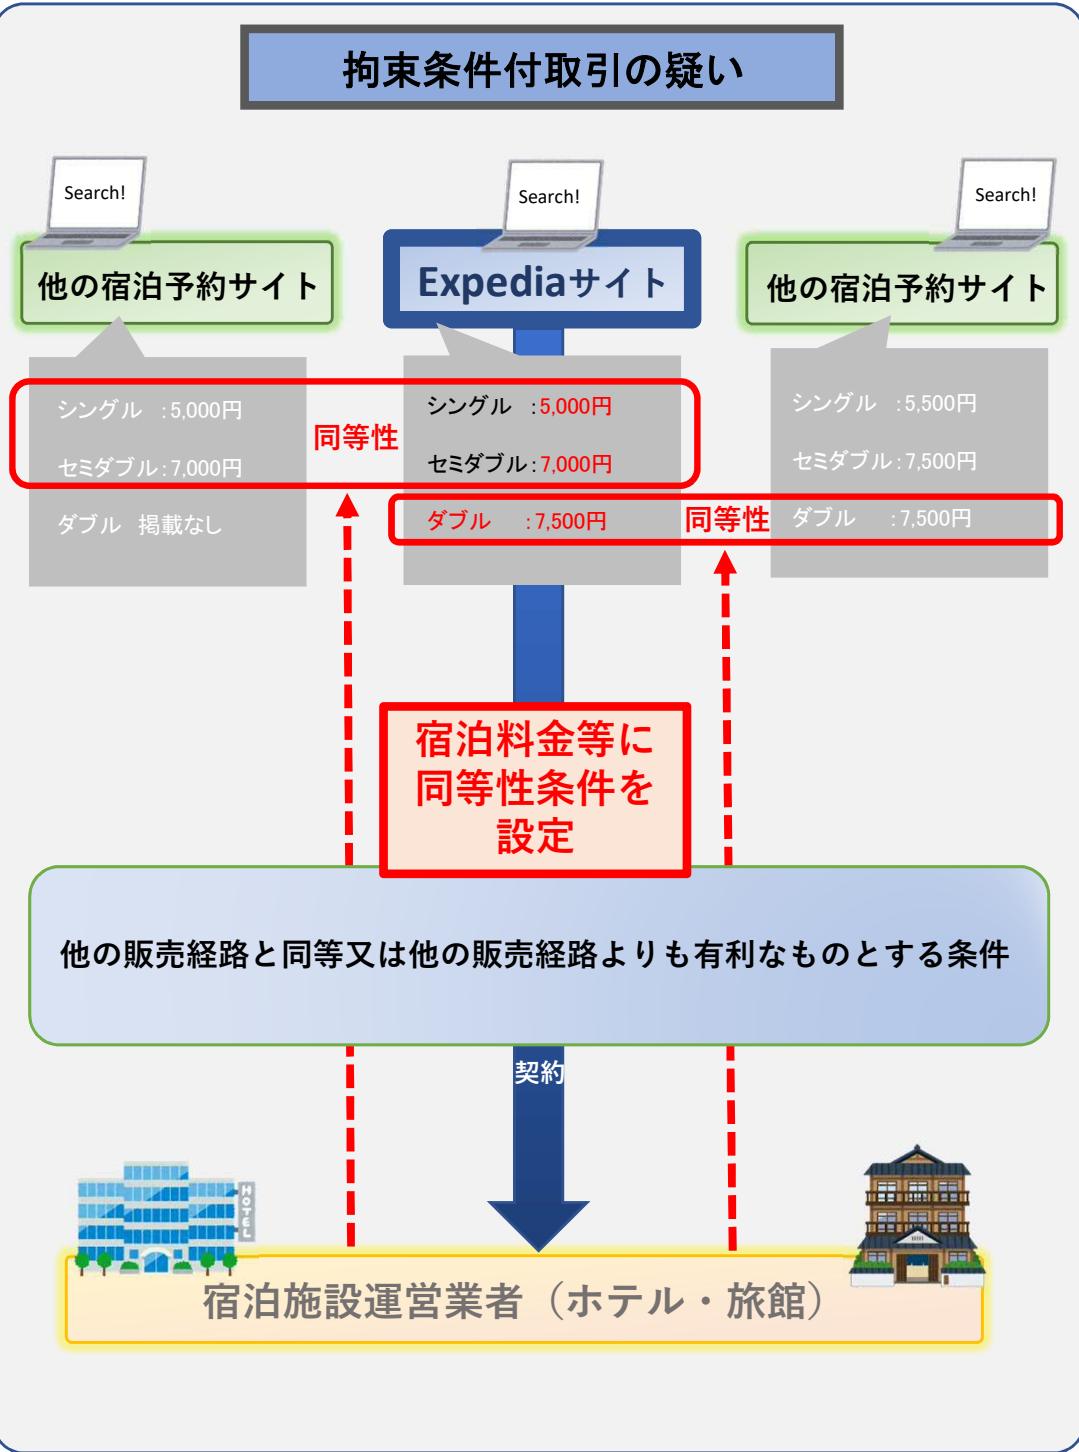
拘束条件付取引の疑い

Search!

他の宿泊予約サイト

シングル　:5,000円

セミダブル:7,000円

ダブル　掲載なし

同等性

Search!

Expediaサイト

シングル　:5,000円

セミダブル:7,000円

ダブル　:7,500円

同等性

Search!

他の宿泊予約サイト

シングル　:5,500円

セミダブル:7,500円

ダブル　:7,500円

宿泊料金等に同等性条件を設定

他の販売経路と同等又は他の販売経路よりも有利なものとする条件

契約

HOTEL

宿泊施設運営業者（ホテル・旅館）